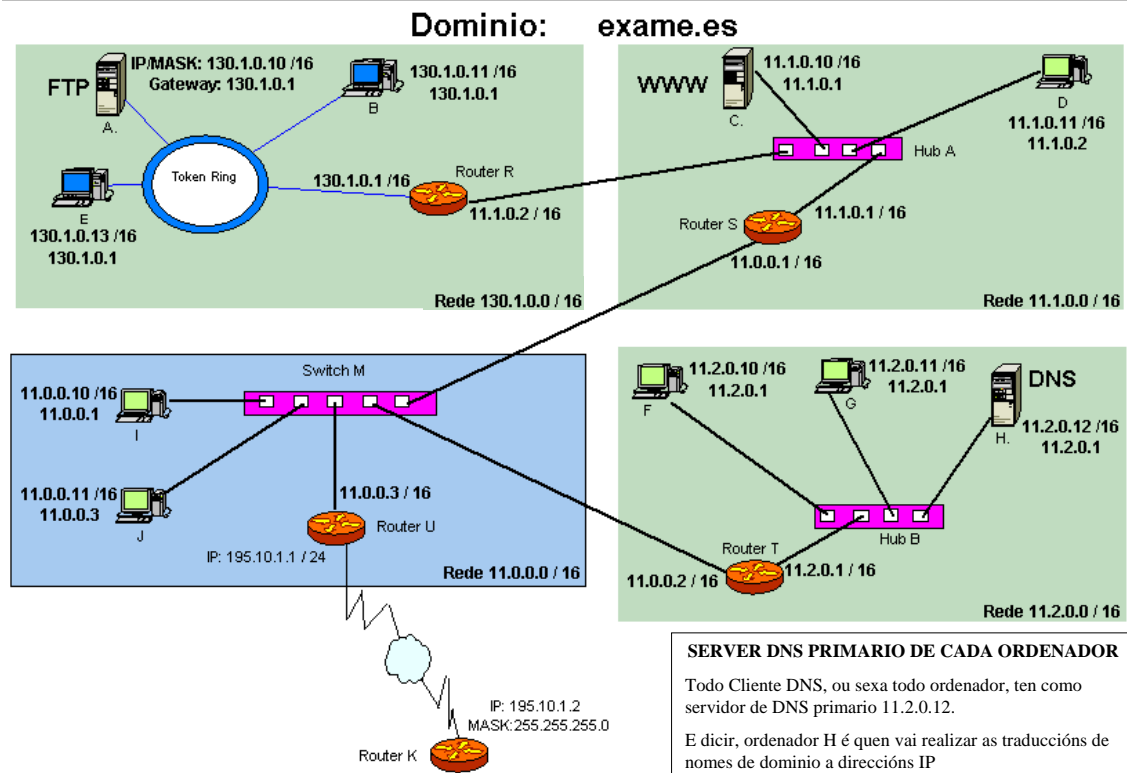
Dominio: exame.es

FTP
IP/MASK: 130.1.0.10 /16
Gateway: 130.1.0.1
A.

130.1.0.11 /16
130.1.0.1
B

Token Ring

E
130.1.0.13 /16
130.1.0.1

130.1.0.1 /16
Router R
11.1.0.2 / 16

Rede 130.1.0.0 / 16

WWW
C.
11.1.0.10 /16
11.1.0.1

D
11.1.0.11 /16
11.1.0.2

Hub A

Router S
11.1.0.1 / 16
11.0.0.1 / 16

Rede 11.1.0.0 / 16

Switch M
11.0.0.10 /16
11.0.0.1
I

11.0.0.11 /16
11.0.0.3
J

11.0.0.3 / 16
Router U
IP: 195.10.1.1 / 24

Rede 11.0.0.0 / 16

F
11.2.0.10 /16
11.2.0.1

G
11.2.0.11 /16
11.2.0.1

DNS
H.
11.2.0.12 /16
11.2.0.1

Hub B
Router T
11.0.0.2 / 16
11.2.0.1 / 16

Rede 11.2.0.0 / 16

IP: 195.10.1.2
MASK:255.255.255.0
Router K

SERVER DNS PRIMARIO DE CADA ORDENADOR

Todo Cliente DNS, ou sexa todo ordenador, ten como servidor de DNS primario 11.2.0.12.

E dicir, ordenador H é quen vai realizar as traduccións de nomes de dominio a direccións IP